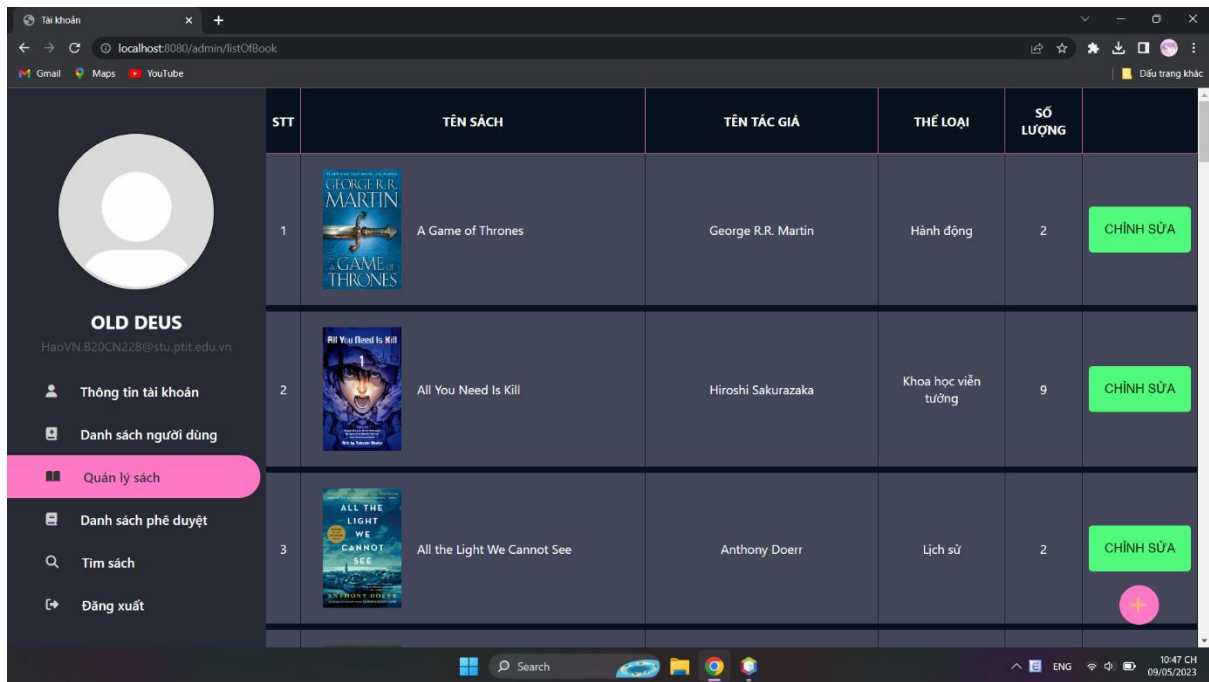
Tài khoản

localhost:8080/admin/listOfBook

Gmail Maps YouTube

Dấu trang khác

OLD DEUS

HaoVN.B20CN228@stu.ptit.edu.vn

Thông tin tài khoản

Danh sách người dùng

Quản lý sách

Danh sách phê duyệt

Tìm sách

Đăng xuất

| STT | TÊN SÁCH | TÊN TÁC GIẢ | THỂ LOẠI | SỐ LƯỢNG | |
|---|---|---|---|---|---|
| 1 | GEORGE R.R. MARTIN A GAME OF THRONES A Game of Thrones | George R.R. Martin | Hành động | 2 | CHỈNH SỬA |
| 2 | All You Need Is Kill 1 All You Need Is Kill | Hiroshi Sakurazaka | Khoa học viễn tưởng | 9 | CHỈNH SỬA |
| 3 | ALL THE LIGHT WE CANNOT SEE ANTHONY DOERR All the Light We Cannot See | Anthony Doerr | Lịch sử | 2 | CHỈNH SỬA |

+

Search

ENG

10:47 CH
09/05/2023